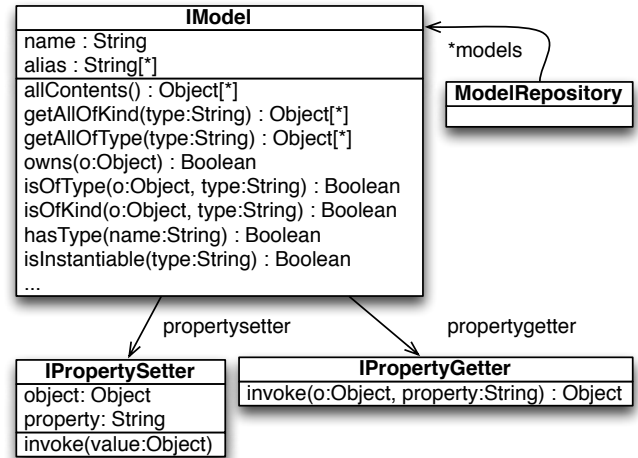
IModel

name : String
alias : String[*]

allContents() : Object[*]
getAllOfKind(type:String) : Object[*]
getAllOfType(type:String) : Object[*]
owns(o:Object) : Boolean
isOfType(o:Object, type:String) : Boolean
isOfKind(o:Object, type:String) : Boolean
hasType(name:String) : Boolean
isInstantiable(type:String) : Boolean
...

*models

ModelRepository

propertysetter

propertygetter

IPropertySetter

object: Object
property: String

invoke(value:Object)

IPropertyGetter

invoke(o:Object, property:String) : Object